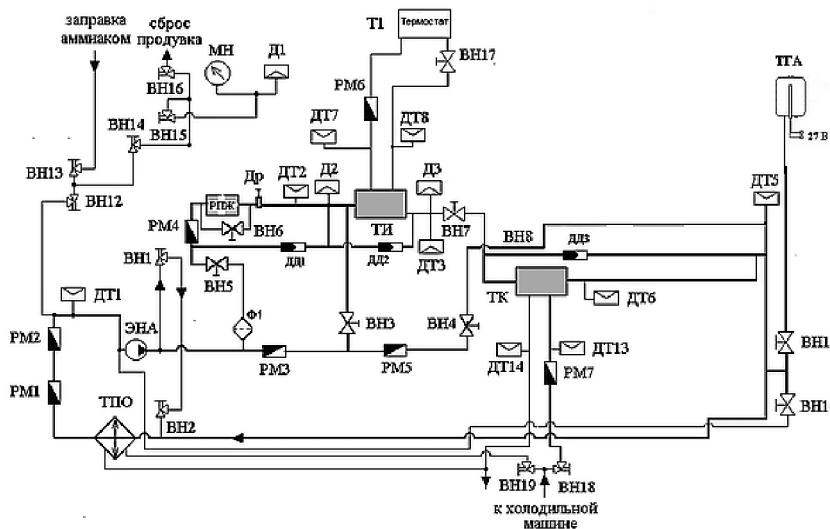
заправка аммиаком

сброс продувка

МН

Д1

Т1

Термостат

ВН17

ТГА

27 В

ВН16

ВН15

ВН14

РМ6

ДТ7

ДТ8

ВН13

ВН12

Др

ДТ2

Д2

Д3

РПЖ

РМ4

ВН6

ТИ

ВН7

ДТ5

ДД1

ДД2

ДТ3

ВН8

ДД3

ВН1

ВН5

ТК

ДТ6

ДТ1

Ф1

РМ2

ЭНА

ВН3

ВН4

ВН1

ДТ13

ДТ14

РМ3

РМ5

РМ1

РМ7

ВН1

ТПО

ВН2

ВН19

ВН18

к холодильной машине